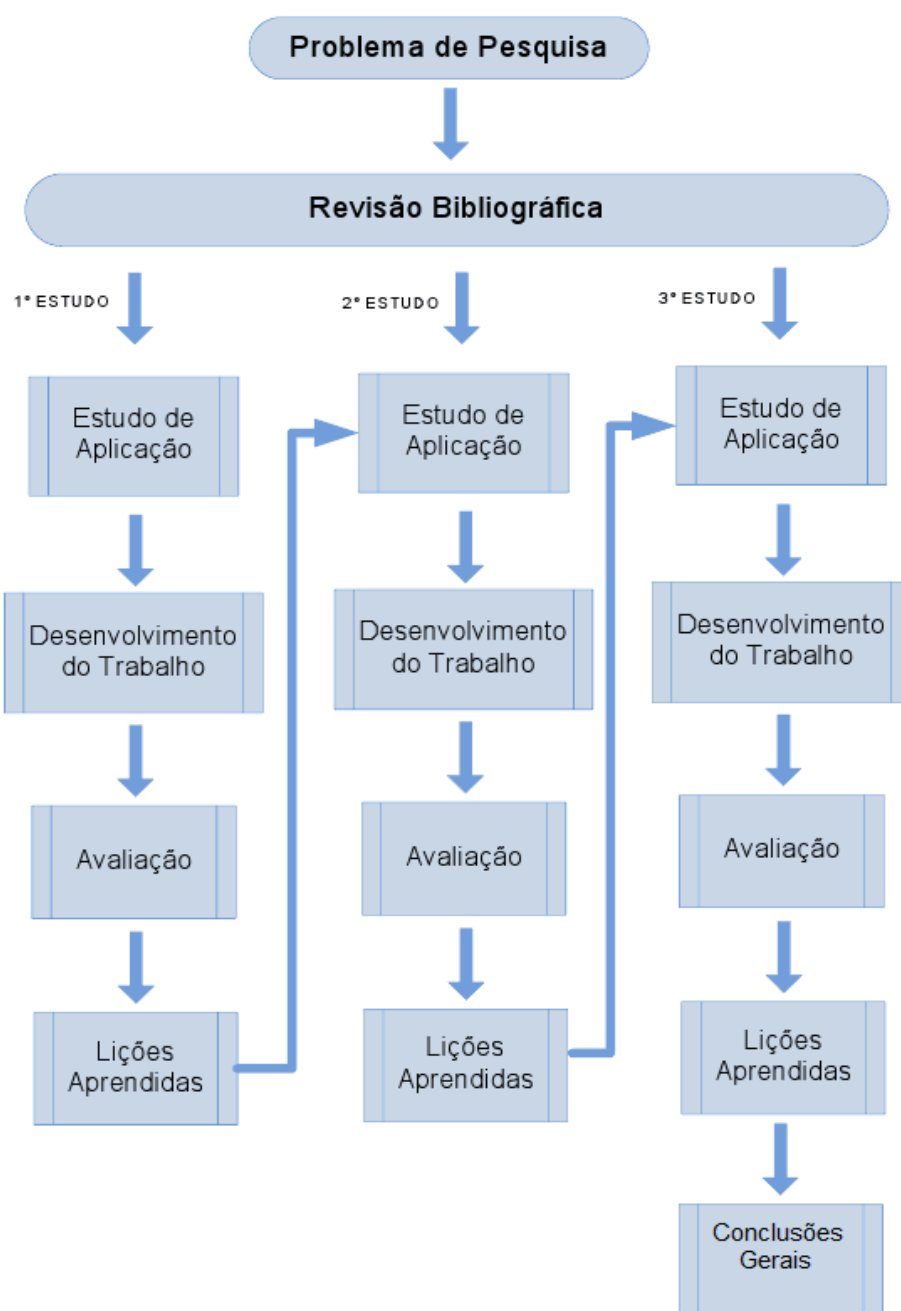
Problema de Pesquisa

Revisão Bibliográfica

1° ESTUDO

Estudo de Aplicação

Desenvolvimento do Trabalho

Avaliação

Lições Aprendidas

2° ESTUDO

Estudo de Aplicação

Desenvolvimento do Trabalho

Avaliação

Lições Aprendidas

3° ESTUDO

Estudo de Aplicação

Desenvolvimento do Trabalho

Avaliação

Lições Aprendidas

Conclusões Gerais